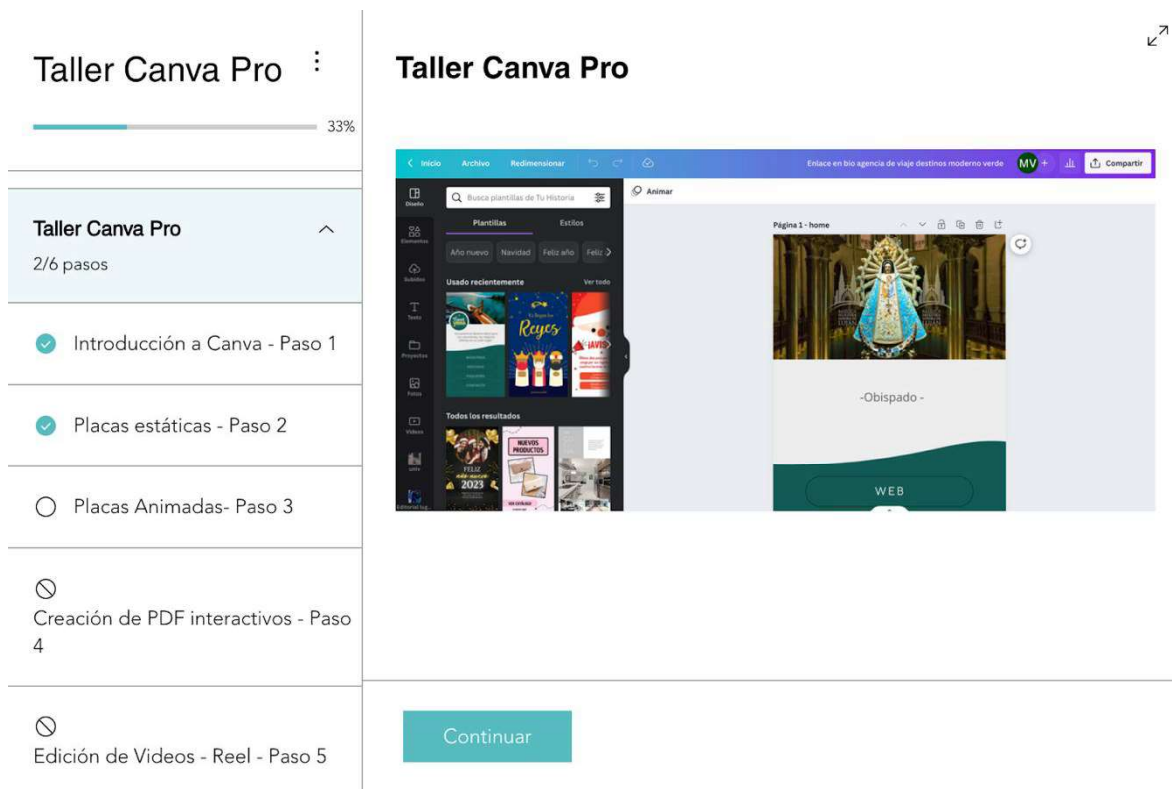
Taller Canva Pro

33%

Taller Canva Pro
2/6 pasos

Introducción a Canva - Paso 1

Placas estáticas - Paso 2

Placas Animadas- Paso 3

Creación de PDF interactivos - Paso 4

Edición de Videos - Reel - Paso 5

Taller Canva Pro

Inicio Archivo Redimensionar

Enlace en bio agencia de viaje destinos moderno verde MV + Compartir

Diseño Elementos Subidos Texto Proyectos Fotos Videos

Busca plantillas de Tu Historia

Plantillas Estilos

Año nuevo Navidad Feliz año Feliz

Usado recientemente Ver todo

Reyes

Todos los resultados

FELIZ 2023

NUEVOS PRODUCTOS

Animar

Página 1 - home

-Obispado -

WEB

Continuar